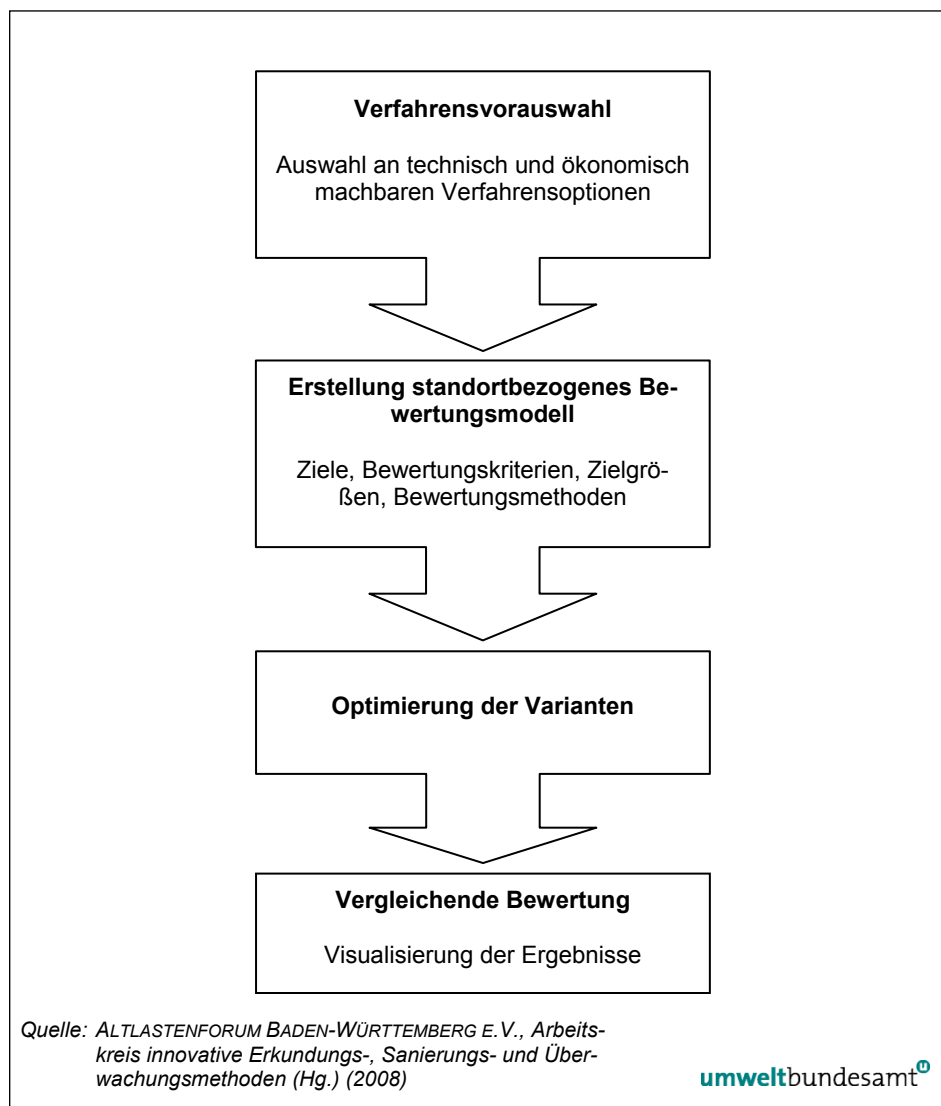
**Verfahrensvorauswahl**

Auswahl an technisch und ökonomisch machbaren Verfahrensoptionen

**Erstellung standortbezogenes Bewertungsmodell**

Ziele, Bewertungskriterien, Zielgrößen, Bewertungsmethoden

**Optimierung der Varianten**

**Vergleichende Bewertung**

Visualisierung der Ergebnisse

*Quelle: ALTLASTENFORUM BADEN-WÜRTTEMBERG E.V., Arbeitskreis innovative Erkundungs-, Sanierungs- und Überwachungsmethoden (Hg.) (2008)*

umweltbundesamt